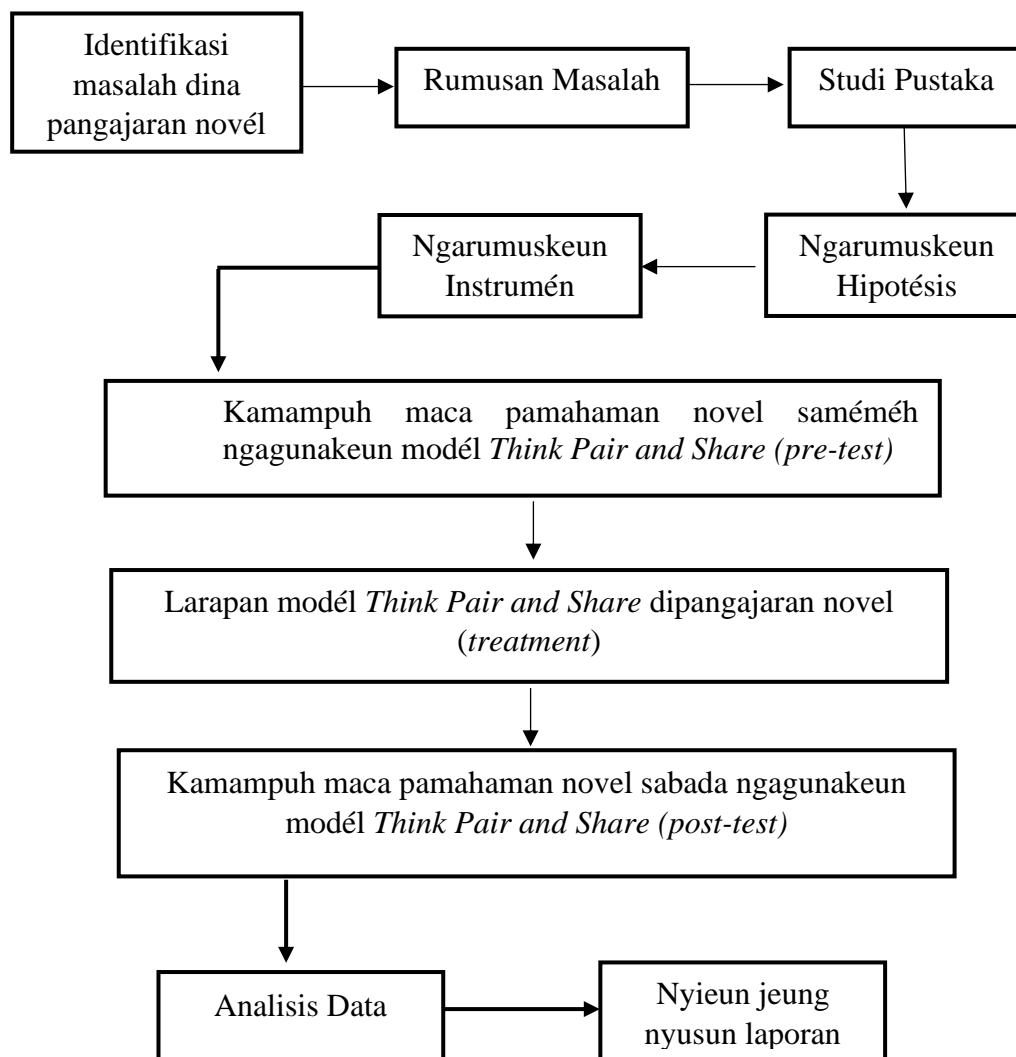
Identifikasi masalah dina pangajaran novél

Rumusan Masalah

Studi Pustaka

Ngarumuskeun Hipotésis

Ngarumuskeun Instrumén

Kamampuh maca pamahaman novel saméméh ngagunakeun modél *Think Pair and Share (pre-test)*

Larapan modél *Think Pair and Share* dipangajaran novel (*treatment*)

Kamampuh maca pamahaman novel sabada ngagunakeun modél *Think Pair and Share (post-test)*

Analisis Data

Nyieun jeung nyusun laporan